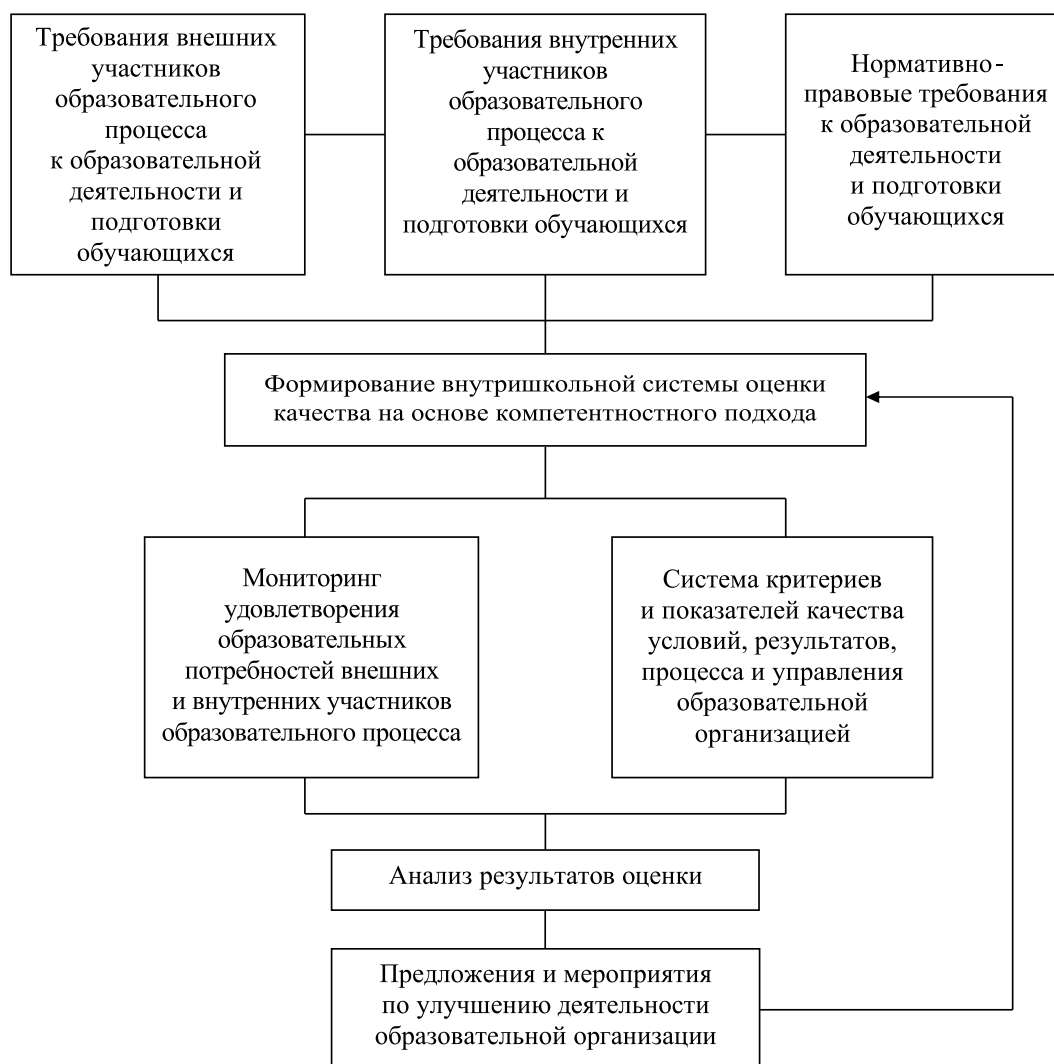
Требования внешних участников образовательного процесса к образовательной деятельности и подготовки обучающихся

Требования внутренних участников образовательного процесса к образовательной деятельности и подготовки обучающихся

Нормативно-правовые требования к образовательной деятельности и подготовки обучающихся

Формирование внутришкольной системы оценки качества на основе компетентностного подхода

Мониторинг удовлетворения образовательных потребностей внешних и внутренних участников образовательного процесса

Система критериев и показателей качества условий, результатов, процесса и управления образовательной организацией

Анализ результатов оценки

Предложения и мероприятия по улучшению деятельности образовательной организации